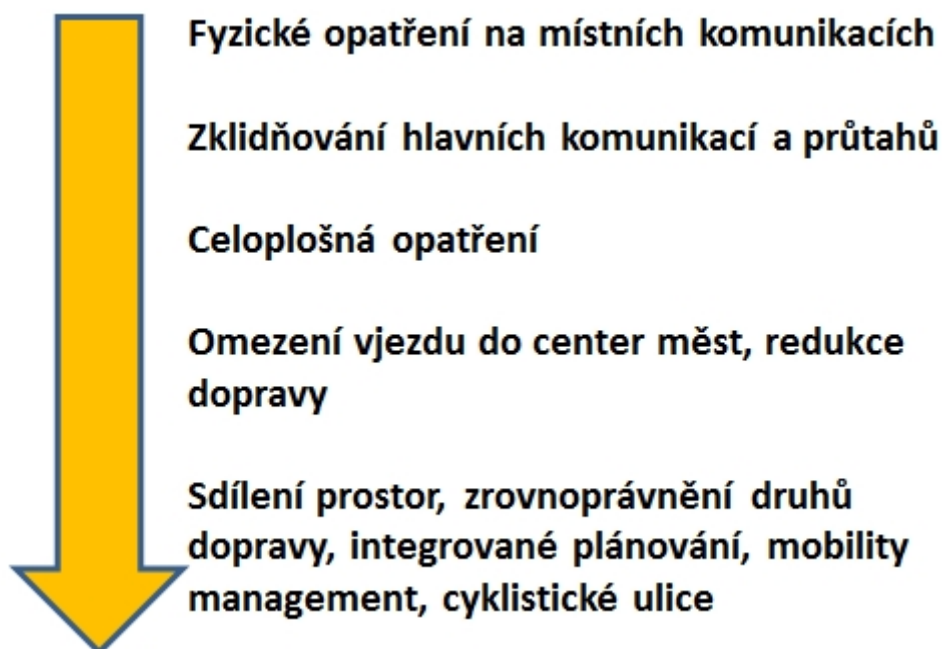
Fyzické opatření na místních komunikacích

Zklidňování hlavních komunikací a průtahů

Celoplošná opatření

Omezení vjezdu do center měst, redukce dopravy

Sdílení prostor, zrovnoprávnění druhů dopravy, integrované plánování, mobility management, cyklistické ulice